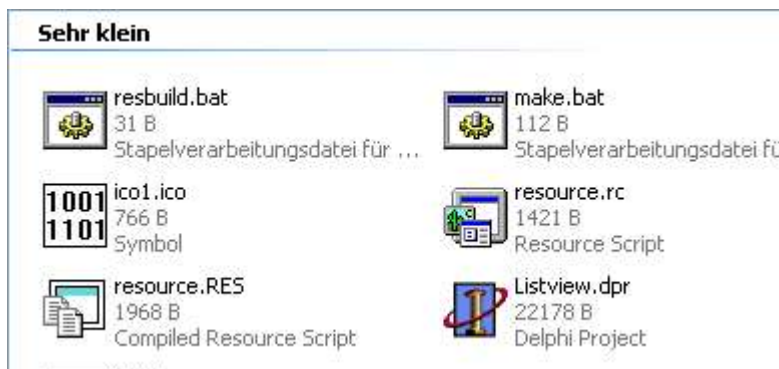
Sehr klein

resbuild.bat
31 B
Stapelverarbeitungsdatei für ...

make.bat
112 B
Stapelverarbeitungsdatei fü

1001
1101
ico1.ico
766 B
Symbol

resource.rc
1421 B
Resource Script

resource.RES
1968 B
Compiled Resource Script

Listview.dpr
22178 B
Delphi Project